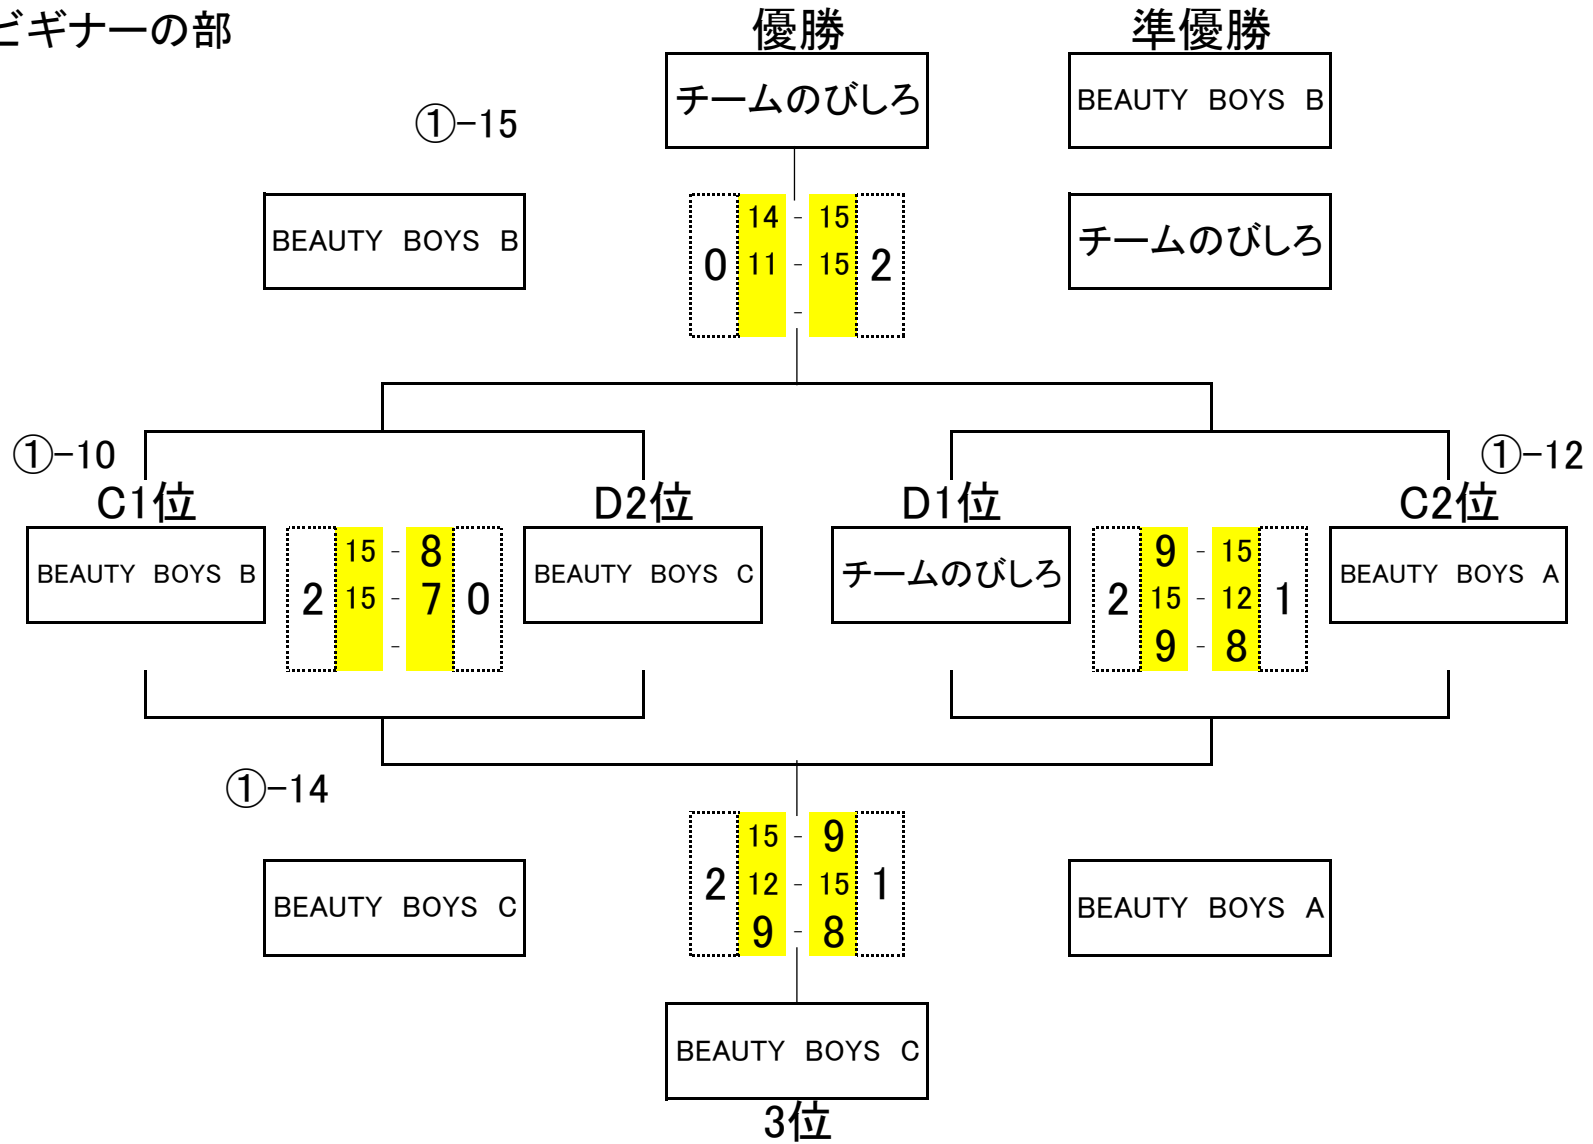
ビギナーの部

優勝

チームのびしろ

準優勝

BEAUTY BOYS B

チームのびしろ

①−15

BEAUTY BOYS B

0 14 - 15 2
11 - 15
-

①−10

C1位

BEAUTY BOYS B

2 15 - 8 0
15 - 7
-

D2位

BEAUTY BOYS C

D1位

チームのびしろ

2 9 - 15 1
15 - 12
9 - 8

①−12

C2位

BEAUTY BOYS A

①−14

BEAUTY BOYS C

2 15 - 9 1
12 - 15
9 - 8

BEAUTY BOYS A

BEAUTY BOYS C

3位